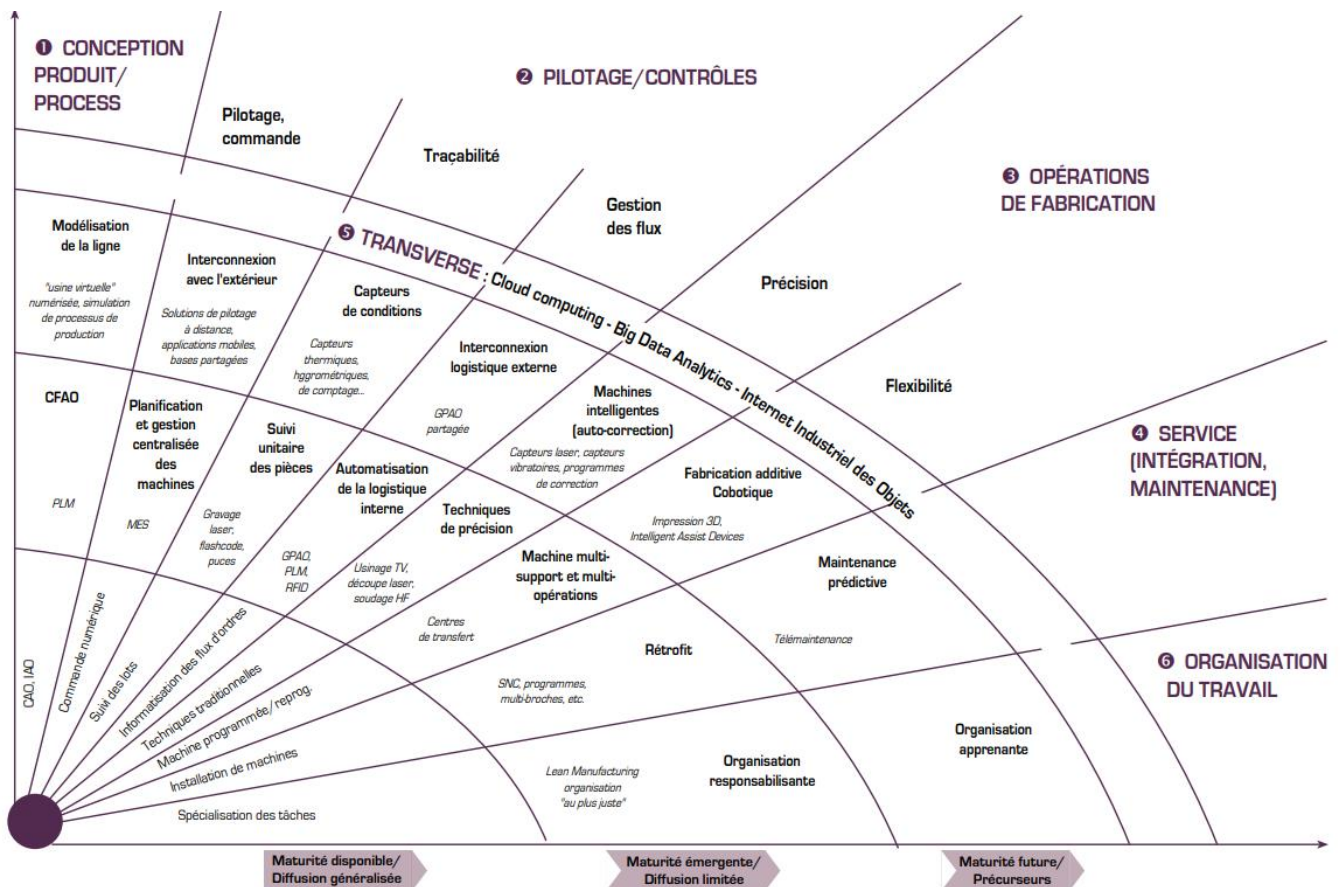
❶ CONCEPTION PRODUIT/ PROCESS

❷ PILOTAGE/CONTRÔLES

❸ OPÉRATIONS DE FABRICATION

❹ SERVICE (INTÉGRATION, MAINTENANCE)

❺ TRANSVERSE : Cloud computing - Big Data Analytics - Internet Industriel des Objets

❻ ORGANISATION DU TRAVAIL

Pilotage, commande

Traçabilité

Gestion des flux

Précision

Flexibilité

Modélisation de la ligne

"usine virtuelle" numérisée, simulation de processus de production

Interconnexion avec l'extérieur

Solutions de pilotage à distance, applications mobiles, bases partagées

Capteurs de conditions

Capteurs thermiques, hygrométriques, de comptage...

Interconnexion logistique externe

GPAO partagée

Machines intelligentes (auto-correction)

Capteurs laser, capteurs vibratoires, programmes de correction

Fabrication additive Cobotique

Impression 3D, Intelligent Assist Devices

CFAO

PLM

Planification et gestion centralisée des machines

MES

Suivi unitaire des pièces

Gravage laser, flashcode, puces

GPAO, PLM, RFID

Automatisation de la logistique interne

Usinage TV, découpe laser, soudage HF.

Techniques de précision

Centres de transfert

Machine multi-support et multi-opérations

SNC, programmes, multi-broches, etc.

Rétrofit

Maintenance prédictive

Télémaintenance

Organisation apprenante

Organisation responsabilisante

Lean Manufacturing organisation "au plus juste"

CAO, IAO

Commande numérique

Suivi des lots

Informatisation des flux d'ordres

Techniques traditionnelles

Machine programmée/reprog.

Installation de machines

Spécialisation des tâches

Maturité disponible/ Diffusion généralisée

Maturité émergente/ Diffusion limitée

Maturité future/ Précurseurs